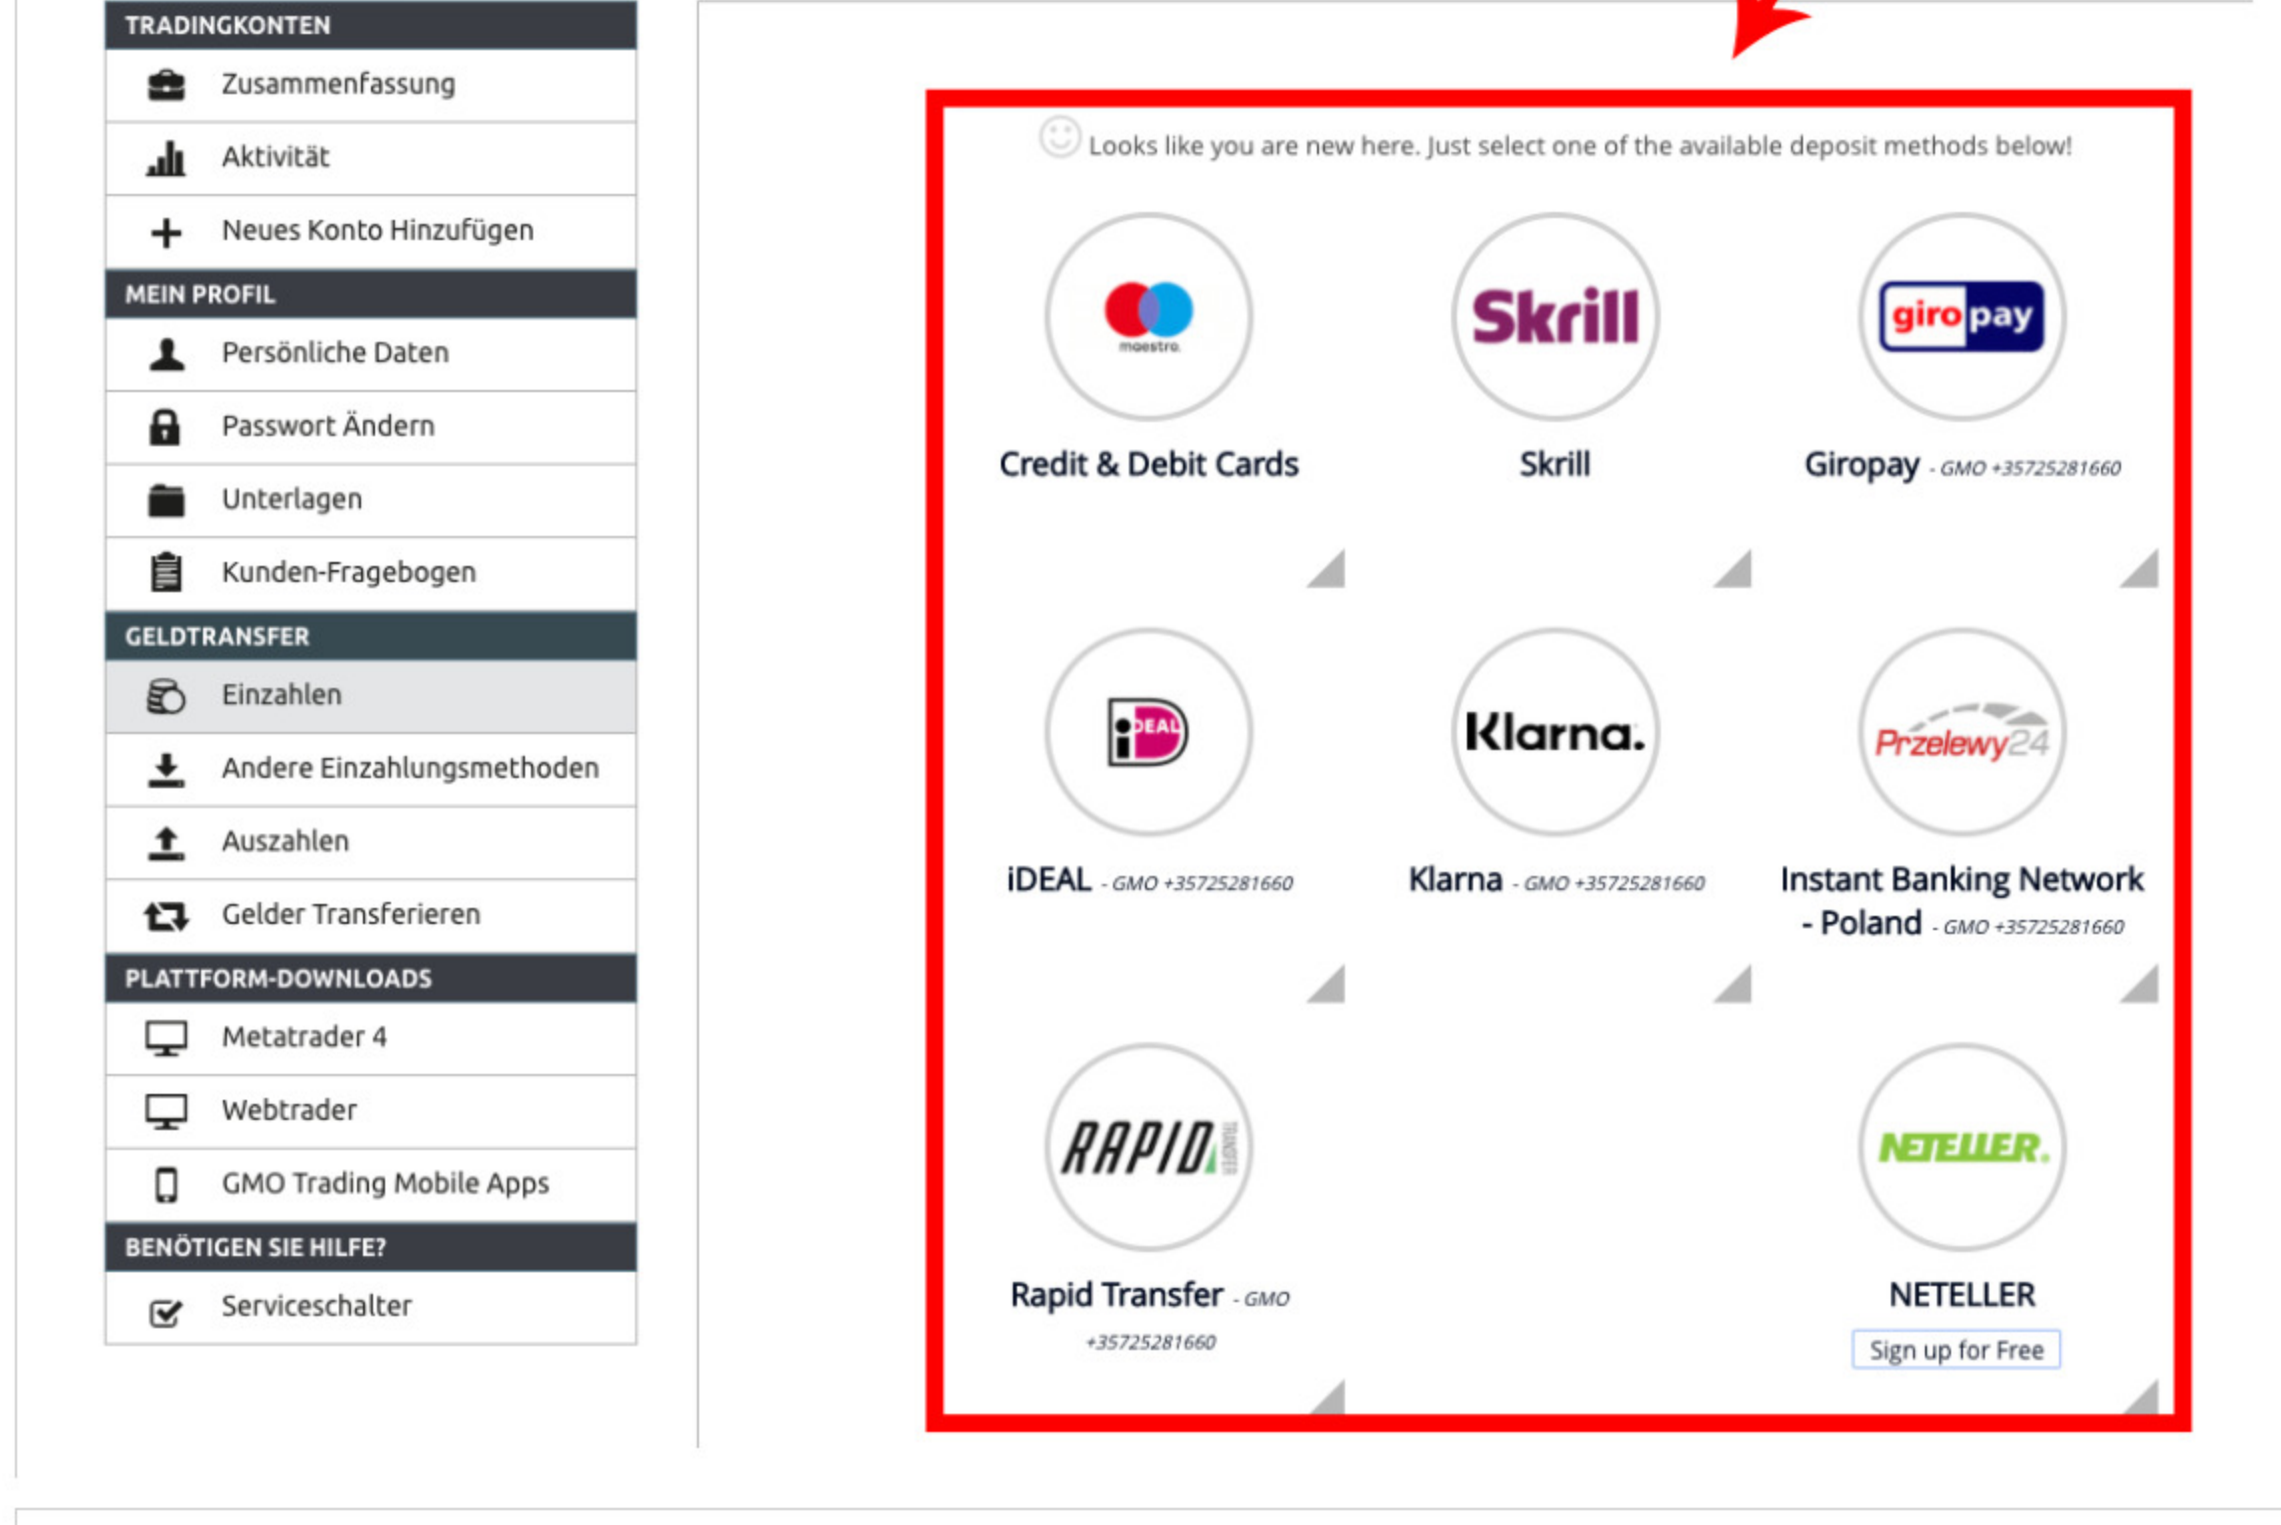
TRADINGKONTEN
Zusammenfassung
Aktivität
Neues Konto Hinzufügen
MEIN PROFIL
Persönliche Daten
Passwort Ändern
Unterlagen
Kunden-Fragebogen
GELDTRANSFER
Einzahlen
Andere Einzahlungsmethoden
Auszahlen
Gelder Transferieren
PLATTFORM-DOWNLOADS
Metatrader 4
Webtrader
GMO Trading Mobile Apps
BENÖTIGEN SIE HILFE?
Serviceschalter

Looks like you are new here. Just select one of the available deposit methods below!

maestro
Credit & Debit Cards

Skrill
Skrill

giro pay
Giropay - GMO +35725281660

iDEAL
iDEAL - GMO +35725281660

Klarna.
Klarna - GMO +35725281660

Przelewy24
Instant Banking Network - Poland - GMO +35725281660

RAPID TRANSFER
Rapid Transfer - GMO +35725281660

NETELLER.
NETELLER
Sign up for Free